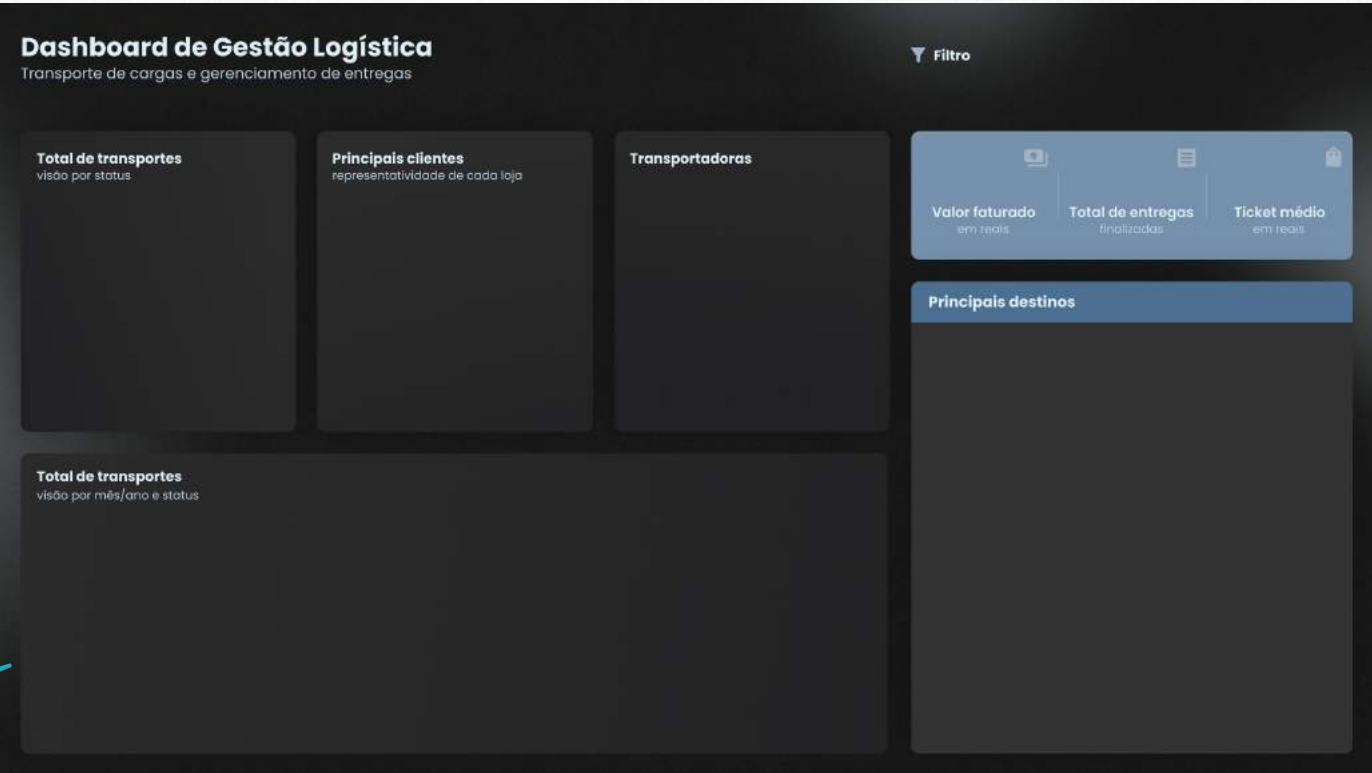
Dashboard de Gestão Logística
Transporte de cargas e gerenciamento de entregas

Filtro

Total de transportes
visão por status

Principais clientes
representatividade de cada loja

Transportadoras

Valor faturado
em reais

Total de entregas
finalizadas

Ticket médio
em reais

Principais destinos

Total de transportes
visão por mês/ano e status